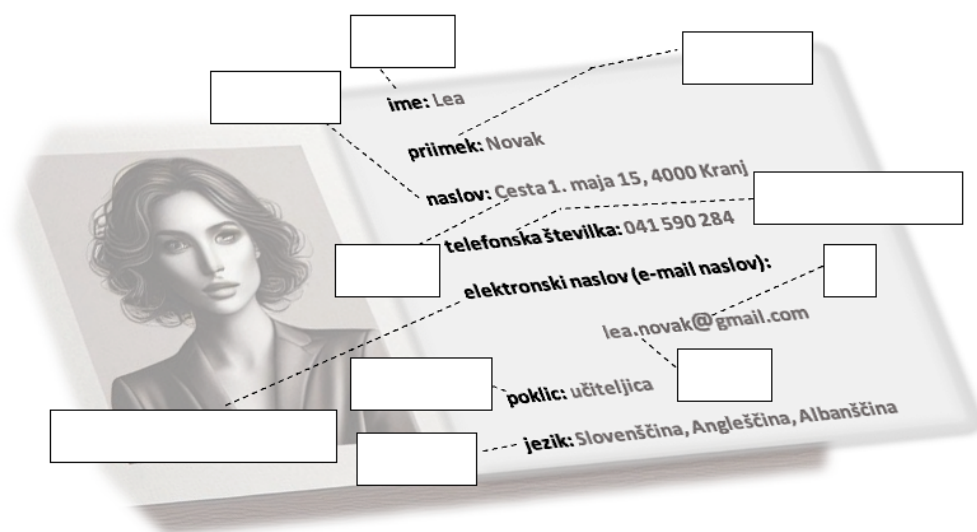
ime: Lea

priimek: Novak

naslov: Cesta 1. maja 15, 4000 Kranj

telefonska številka: 041 590 284

elektronski naslov (e-mail naslov):

lea.novak@gmail.com

poklic: učiteljica

jezik: Slovenščina, Angleščina, Albanščina